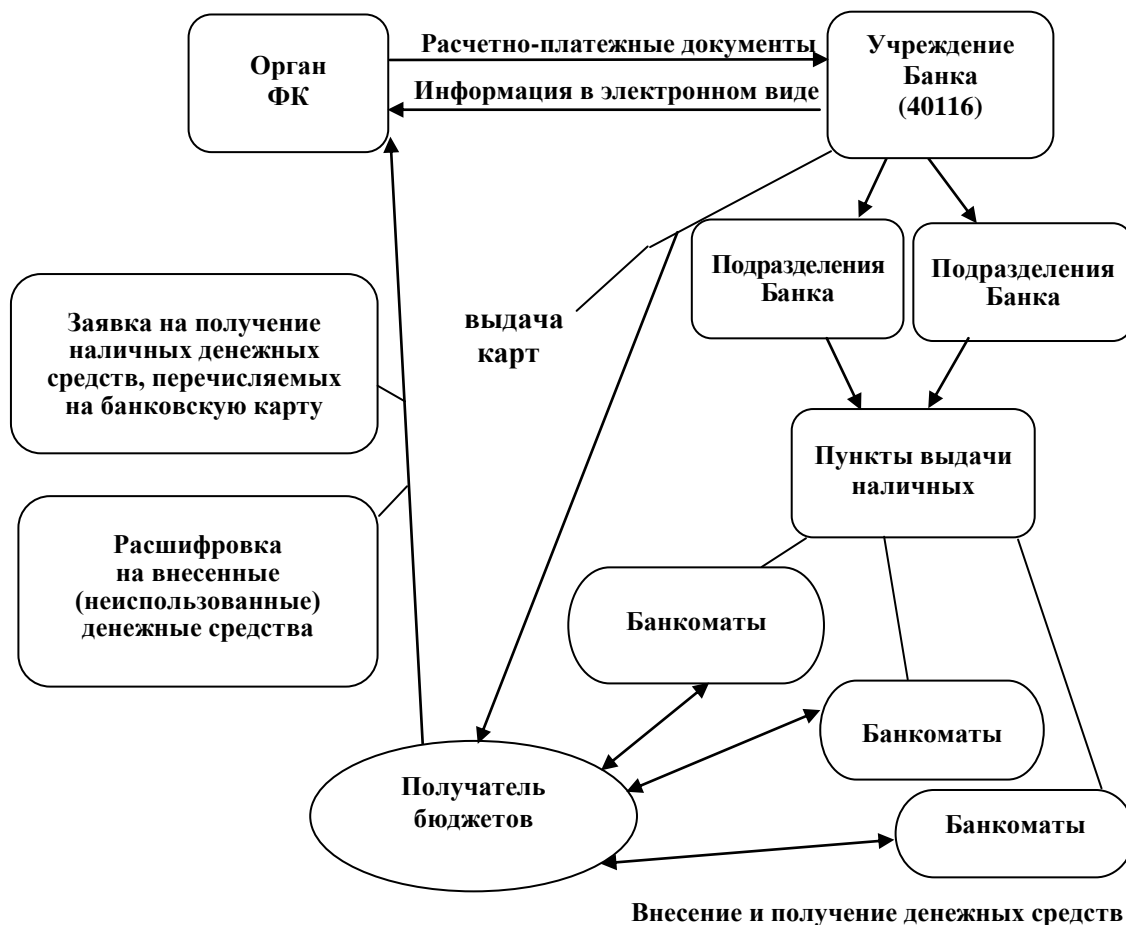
Орган ФК

Расчетно-платежные документы

Информация в электронном виде

Учреждение Банка (40116)

Подразделения Банка

Подразделения Банка

выдача карт

Заявка на получение наличных денежных средств, перечисляемых на банковскую карту

Пункты выдачи наличных

Расшифровка на внесенные (неиспользованные) денежные средства

Банкоматы

Банкоматы

Получатель бюджетов

Банкоматы

Внесение и получение денежных средств